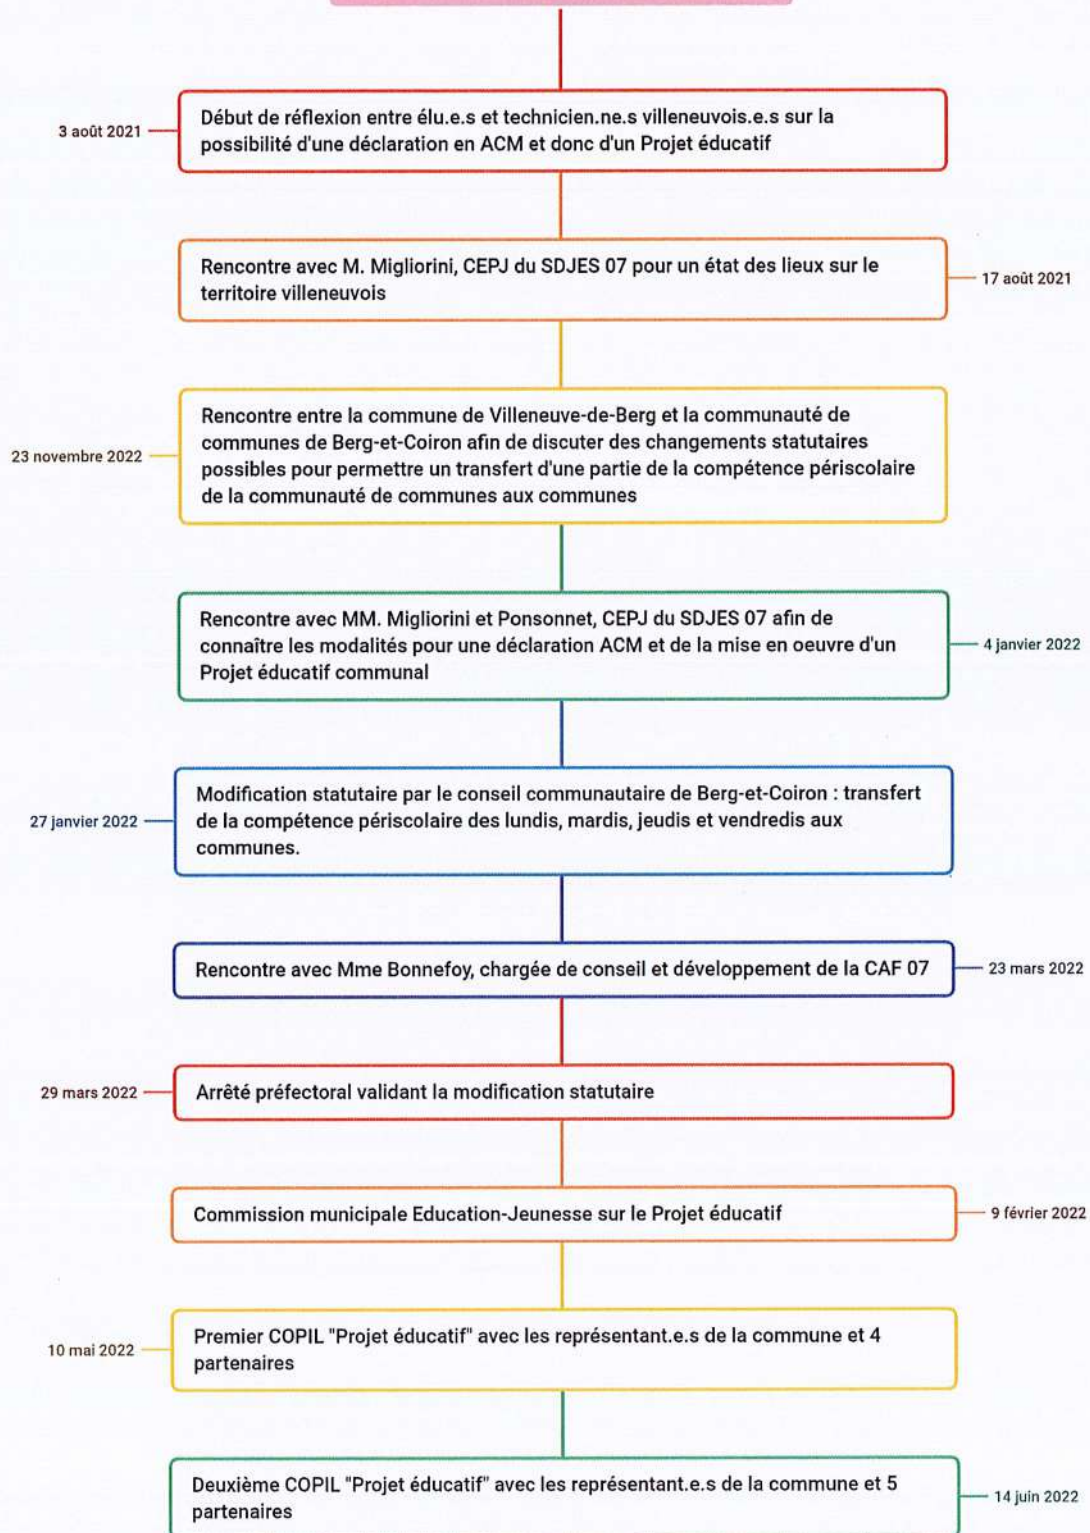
3 août 2021

Début de réflexion entre élu.e.s et technicien.ne.s villeneuvois.e.s sur la possibilité d'une déclaration en ACM et donc d'un Projet éducatif

Rencontre avec M. Migliorini, CEPJ du SDJES 07 pour un état des lieux sur le territoire villeneuvois

17 août 2021

23 novembre 2022

Rencontre entre la commune de Villeneuve-de-Berg et la communauté de communes de Berg-et-Coiron afin de discuter des changements statutaires possibles pour permettre un transfert d'une partie de la compétence périscolaire de la communauté de communes aux communes

Rencontre avec MM. Migliorini et Ponsonnet, CEPJ du SDJES 07 afin de connaître les modalités pour une déclaration ACM et de la mise en oeuvre d'un Projet éducatif communal

4 janvier 2022

27 janvier 2022

Modification statutaire par le conseil communautaire de Berg-et-Coiron : transfert de la compétence périscolaire des lundis, mardis, jeudis et vendredis aux communes.

Rencontre avec Mme Bonnefoy, chargée de conseil et développement de la CAF 07

23 mars 2022

29 mars 2022

Arrêté préfectoral validant la modification statutaire

Commission municipale Education-Jeunesse sur le Projet éducatif

9 février 2022

10 mai 2022

Premier COPIL "Projet éducatif" avec les représentant.e.s de la commune et 4 partenaires

Deuxième COPIL "Projet éducatif" avec les représentant.e.s de la commune et 5 partenaires

14 juin 2022